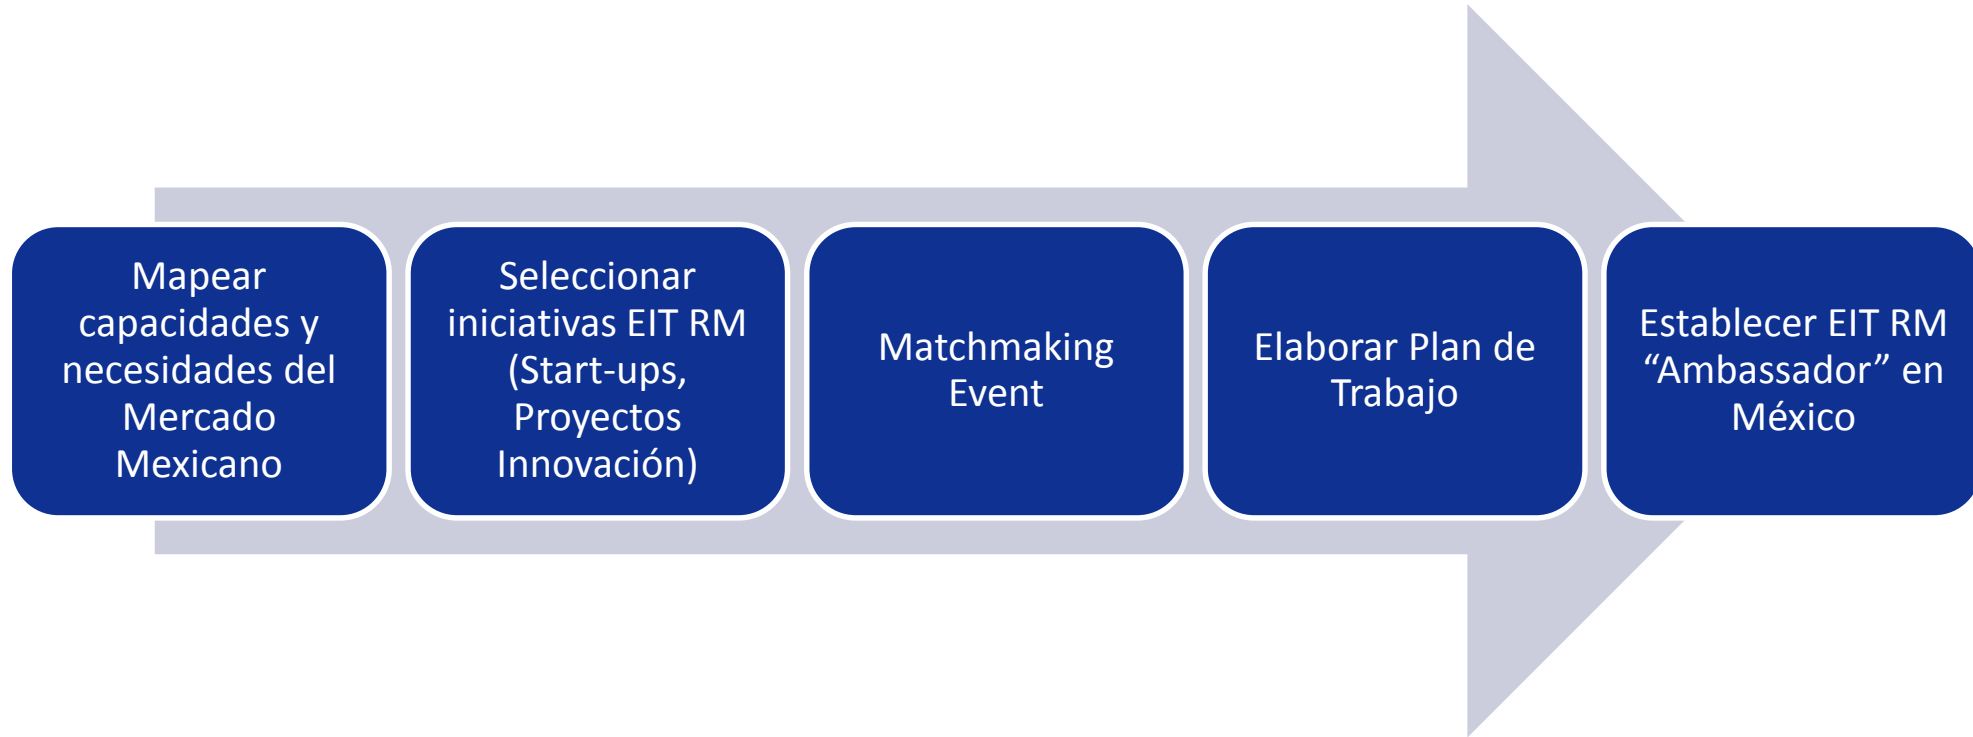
Mapear capacidades y necesidades del Mercado Mexicano

Seleccionar iniciativas EIT RM (Start-ups, Proyectos Innovación)

Matchmaking Event

Elaborar Plan de Trabajo

Establecer EIT RM “Ambassador” en México